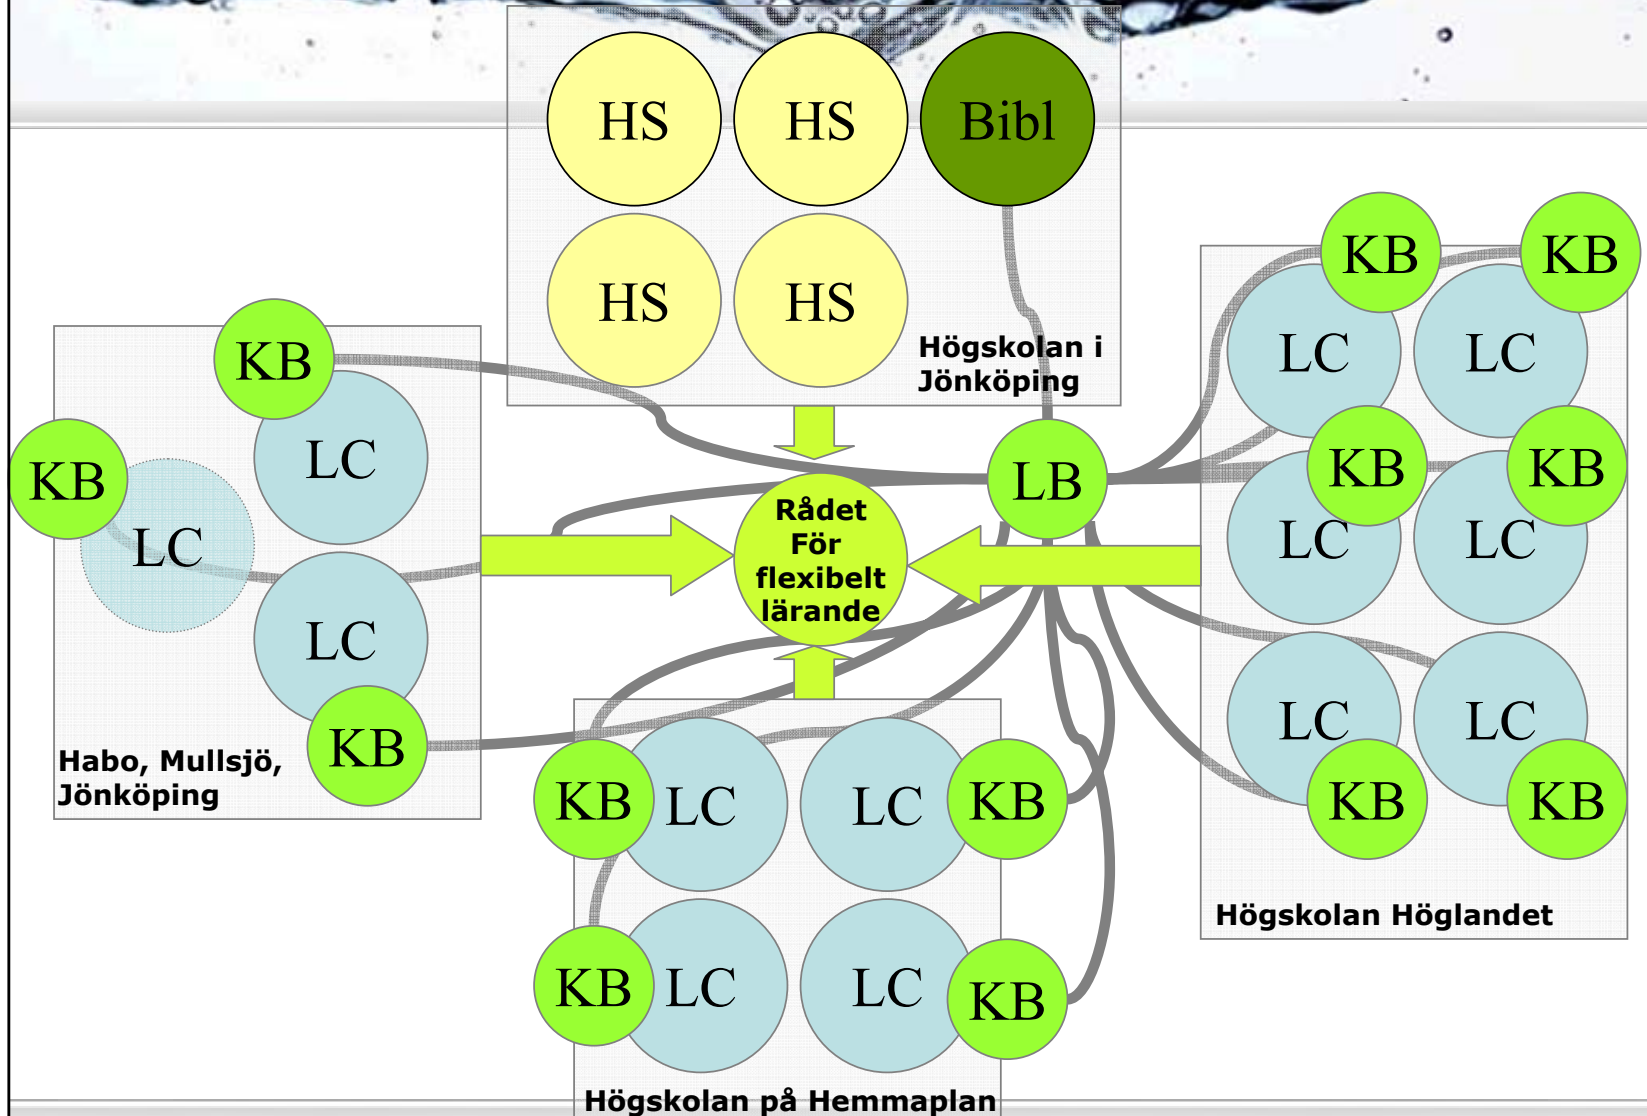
HS HS Bibl
HS HS
Högskolan i Jönköping

KB
KB LC
LC
LC
KB
Habo, Mullsjö, Jönköping

Rådet För flexibelt lärande

LB

KB KB
LC LC
KB KB
LC LC
LC LC
KB KB
Högskolan Höglandet

KB LC LC KB
KB LC LC KB
Högskolan på Hemmaplan